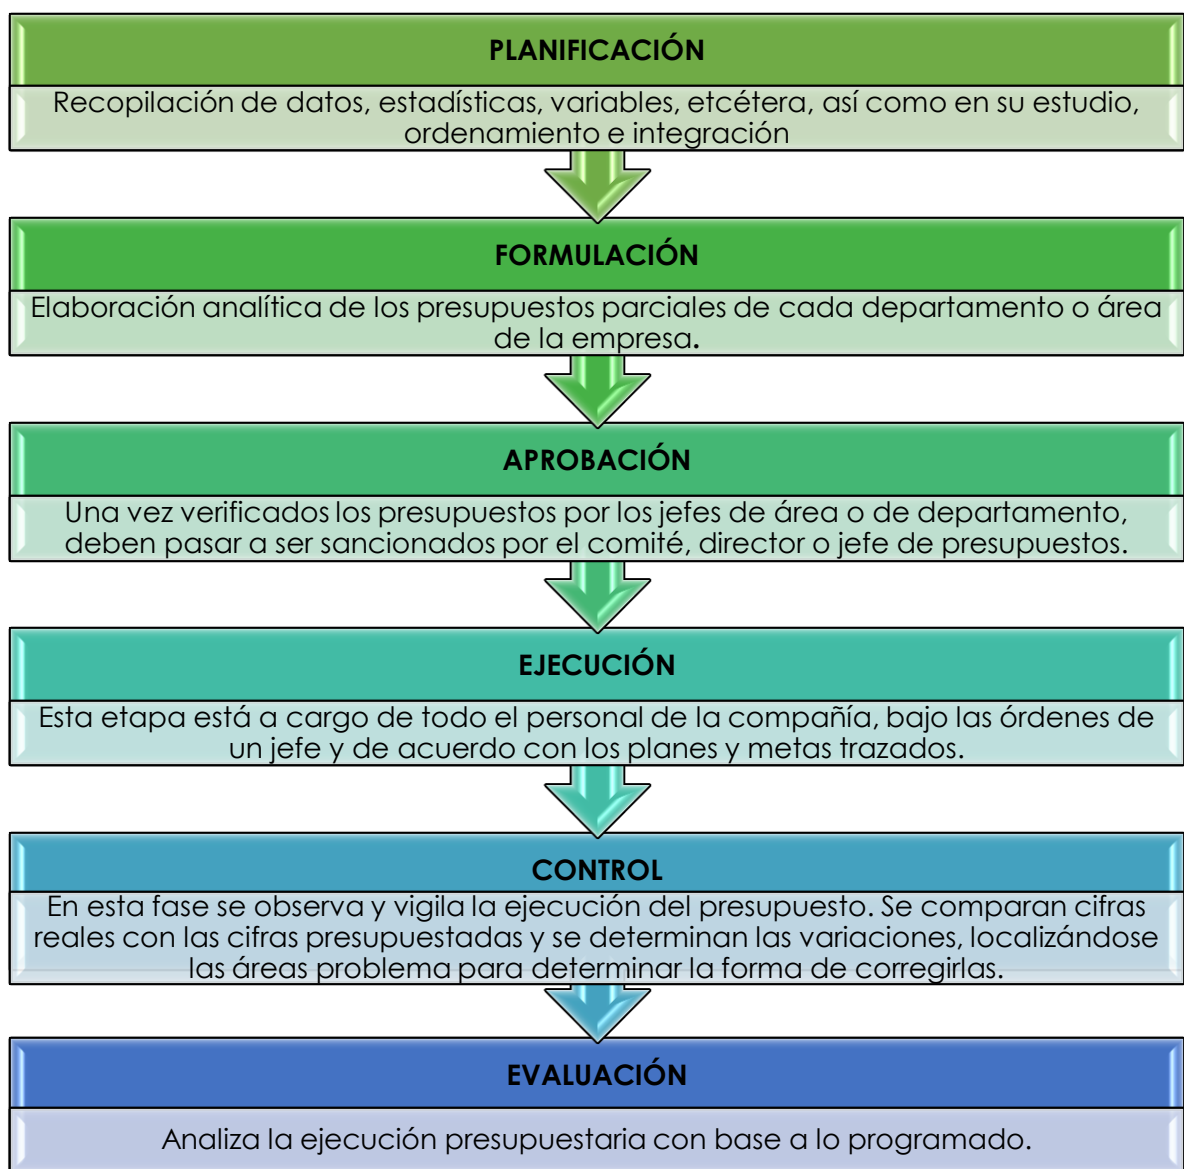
PLANIFICACIÓN

Recopilación de datos, estadísticas, variables, etcétera, así como en su estudio, ordenamiento e integración

FORMULACIÓN

Elaboración analítica de los presupuestos parciales de cada departamento o área de la empresa.

APROBACIÓN

Una vez verificados los presupuestos por los jefes de área o de departamento, deben pasar a ser sancionados por el comité, director o jefe de presupuestos.

EJECUCIÓN

Esta etapa está a cargo de todo el personal de la compañía, bajo las órdenes de un jefe y de acuerdo con los planes y metas trazados.

CONTROL

En esta fase se observa y vigila la ejecución del presupuesto. Se comparan cifras reales con las cifras presupuestadas y se determinan las variaciones, localizándose las áreas problema para determinar la forma de corregirlas.

EVALUACIÓN

Analiza la ejecución presupuestaria con base a lo programado.